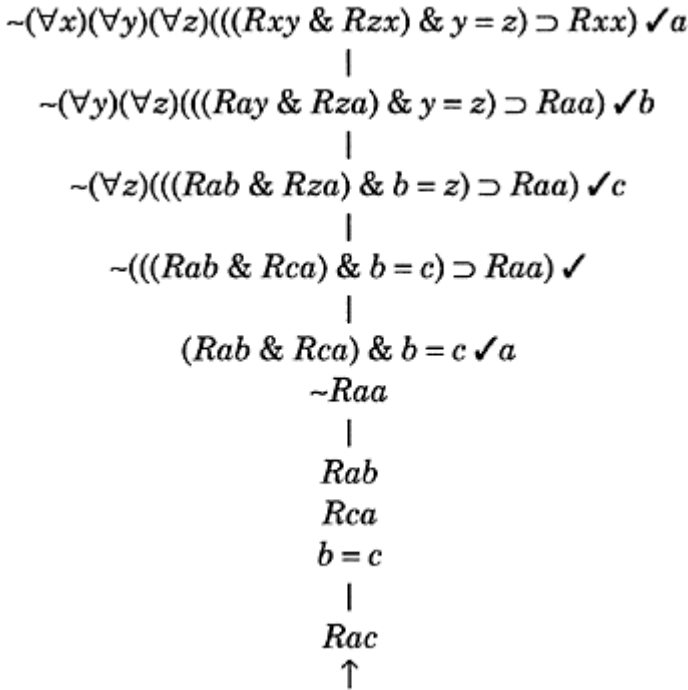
$\sim(\forall x)(\forall y)(\forall z)(((Rxy \; \& \; Rzx) \; \& \; y = z) \supset Rxx)$ ✓$a$

|

$\sim(\forall y)(\forall z)(((Ray \; \& \; Rza) \; \& \; y = z) \supset Raa)$ ✓$b$

|

$\sim(\forall z)(((Rab \; \& \; Rza) \; \& \; b = z) \supset Raa)$ ✓$c$

|

$\sim(((Rab \; \& \; Rca) \; \& \; b = c) \supset Raa)$ ✓

|

$(Rab \; \& \; Rca) \; \& \; b = c$ ✓$a$

$\sim Raa$

|

$Rab$

$Rca$

$b = c$

|

$Rac$

$\uparrow$